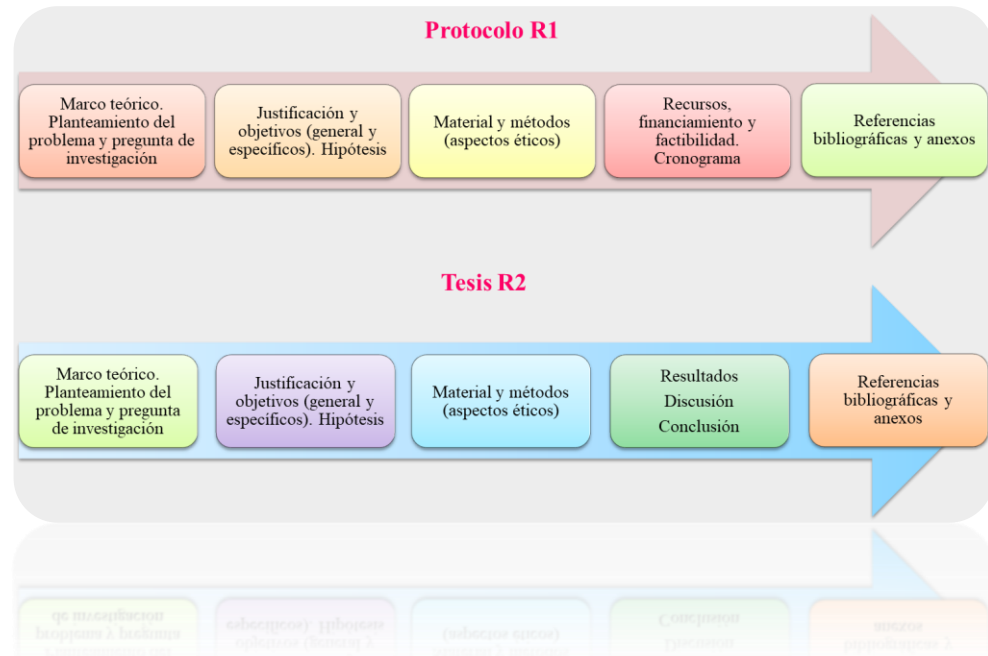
Protocolo R1

Marco teórico. Planteamiento del problema y pregunta de investigación

Justificación y objetivos (general y específicos). Hipótesis

Material y métodos (aspectos éticos)

Recursos, financiamiento y factibilidad. Cronograma

Referencias bibliográficas y anexos

Tesis R2

Marco teórico. Planteamiento del problema y pregunta de investigación

Justificación y objetivos (general y específicos). Hipótesis

Material y métodos (aspectos éticos)

Resultados
Discusión
Conclusión

Referencias bibliográficas y anexos